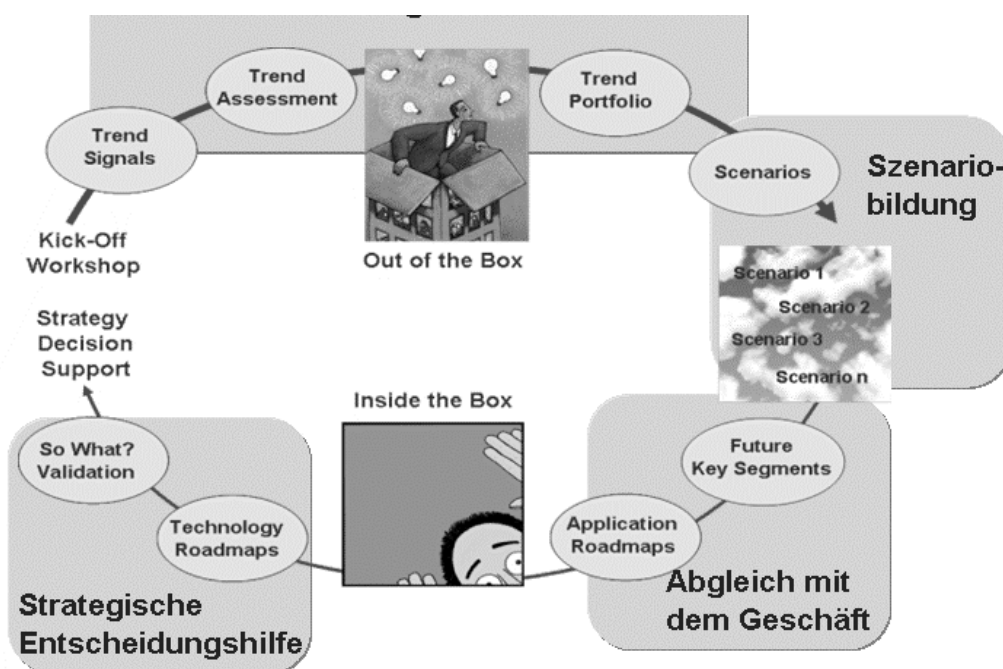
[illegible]

Trend Signals

Trend Assessment

Out of the Box

Trend Portfolio

Scenarios

Szenariobildung

Scenario 1

Scenario 2

Scenario 3

Scenario n

Kick-Off Workshop

Strategy Decision Support

Inside the Box

So What? Validation

Technology Roadmaps

Strategische Entscheidungshilfe

Future Key Segments

Application Roadmaps

Abgleich mit dem Geschäft